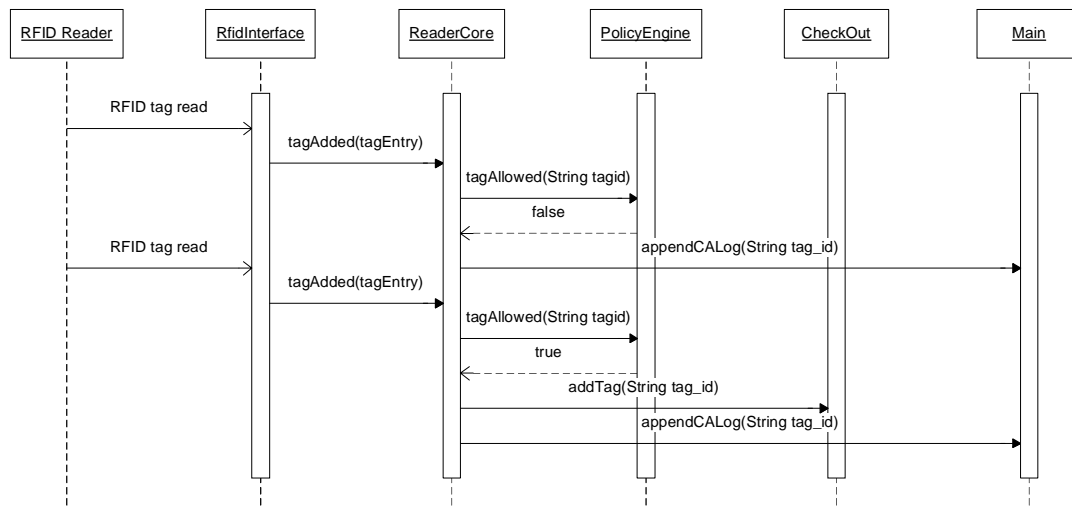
RFID Reader
RfidInterface
ReaderCore
PolicyEngine
CheckOut
Main

RFID tag read
tagAdded(tagEntry)
tagAllowed(String tagid)
false
appendCALog(String tag_id)
RFID tag read
tagAdded(tagEntry)
tagAllowed(String tagid)
true
addTag(String tag_id)
appendCALog(String tag_id)